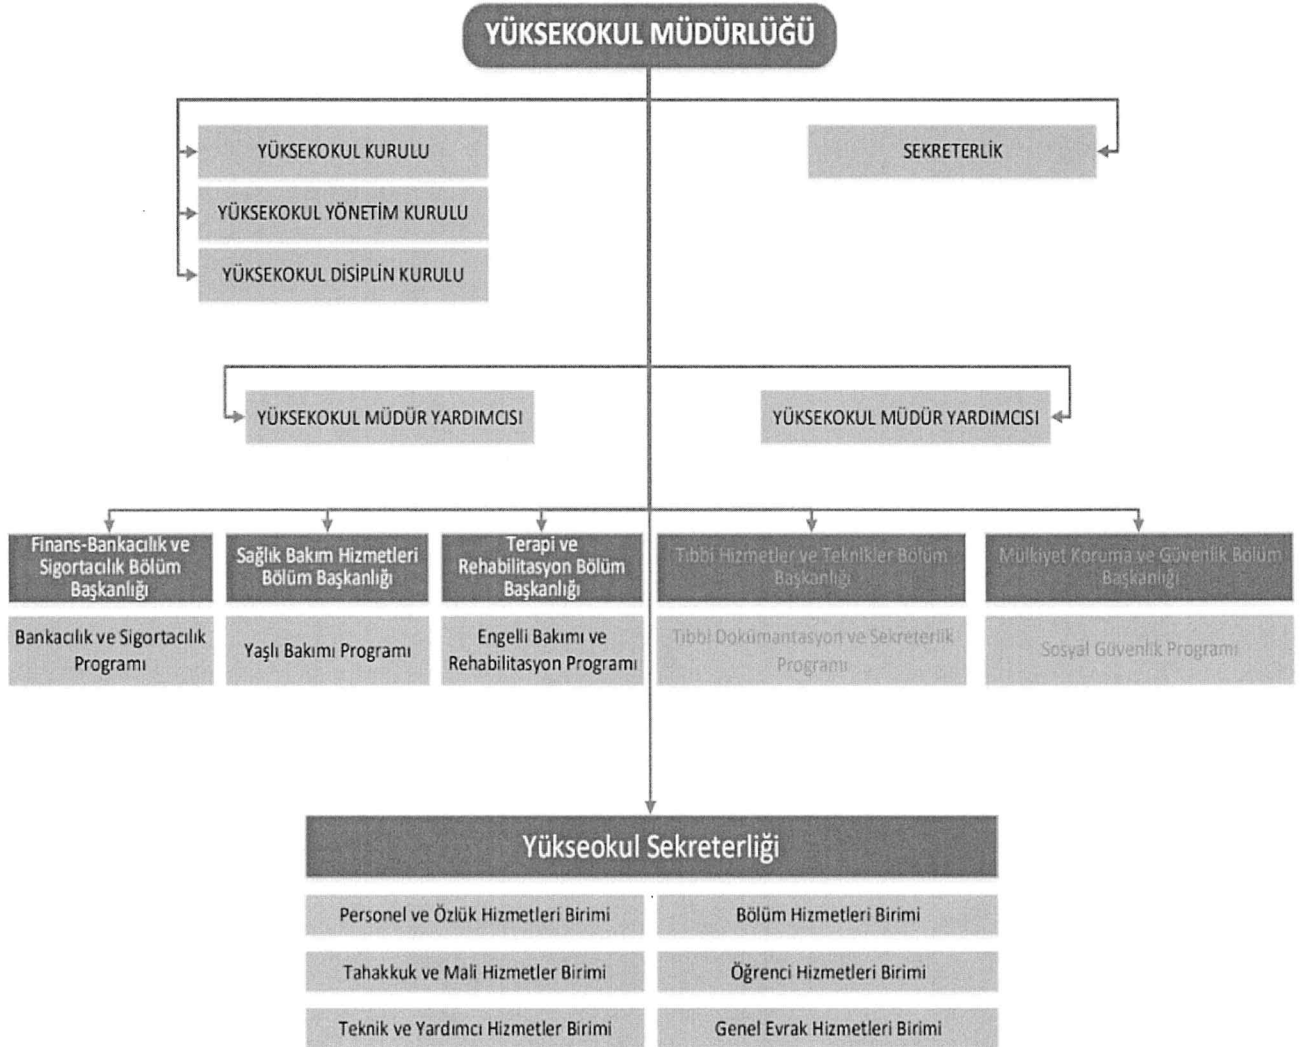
YÜKSEKOKUL MÜDÜRLÜĞÜ

YÜKSEKOKUL KURULU

YÜKSEKOKUL YÖNETİM KURULU

YÜKSEKOKUL DİSİPLİN KURULU

SEKRETERLİK

YÜKSEKOKUL MÜDÜR YARDIMCISI

YÜKSEKOKUL MÜDÜR YARDIMCISI

Finans-Bankacılık ve Sigortacılık Bölüm Başkanlığı

Bankacılık ve Sigortacılık Programı

Sağlık Bakım Hizmetleri Bölüm Başkanlığı

Yaşlı Bakımı Programı

Terapi ve Rehabilitasyon Bölüm Başkanlığı

Engelli Bakımı ve Rehabilitasyon Programı

Tıbbi Hizmetler ve Teknikler Bölüm Başkanlığı

Tıbbi Dokümantasyon ve Sekreterlik Programı

Mülkiyet Koruma ve Güvenlik Bölüm Başkanlığı

Sosyal Güvenlik Programı

Yükseokul Sekreterliği

Personel ve Özlük Hizmetleri Birimi

Bölüm Hizmetleri Birimi

Tahakkuk ve Mali Hizmetler Birimi

Öğrenci Hizmetleri Birimi

Teknik ve Yardımcı Hizmetler Birimi

Genel Evrak Hizmetleri Birimi